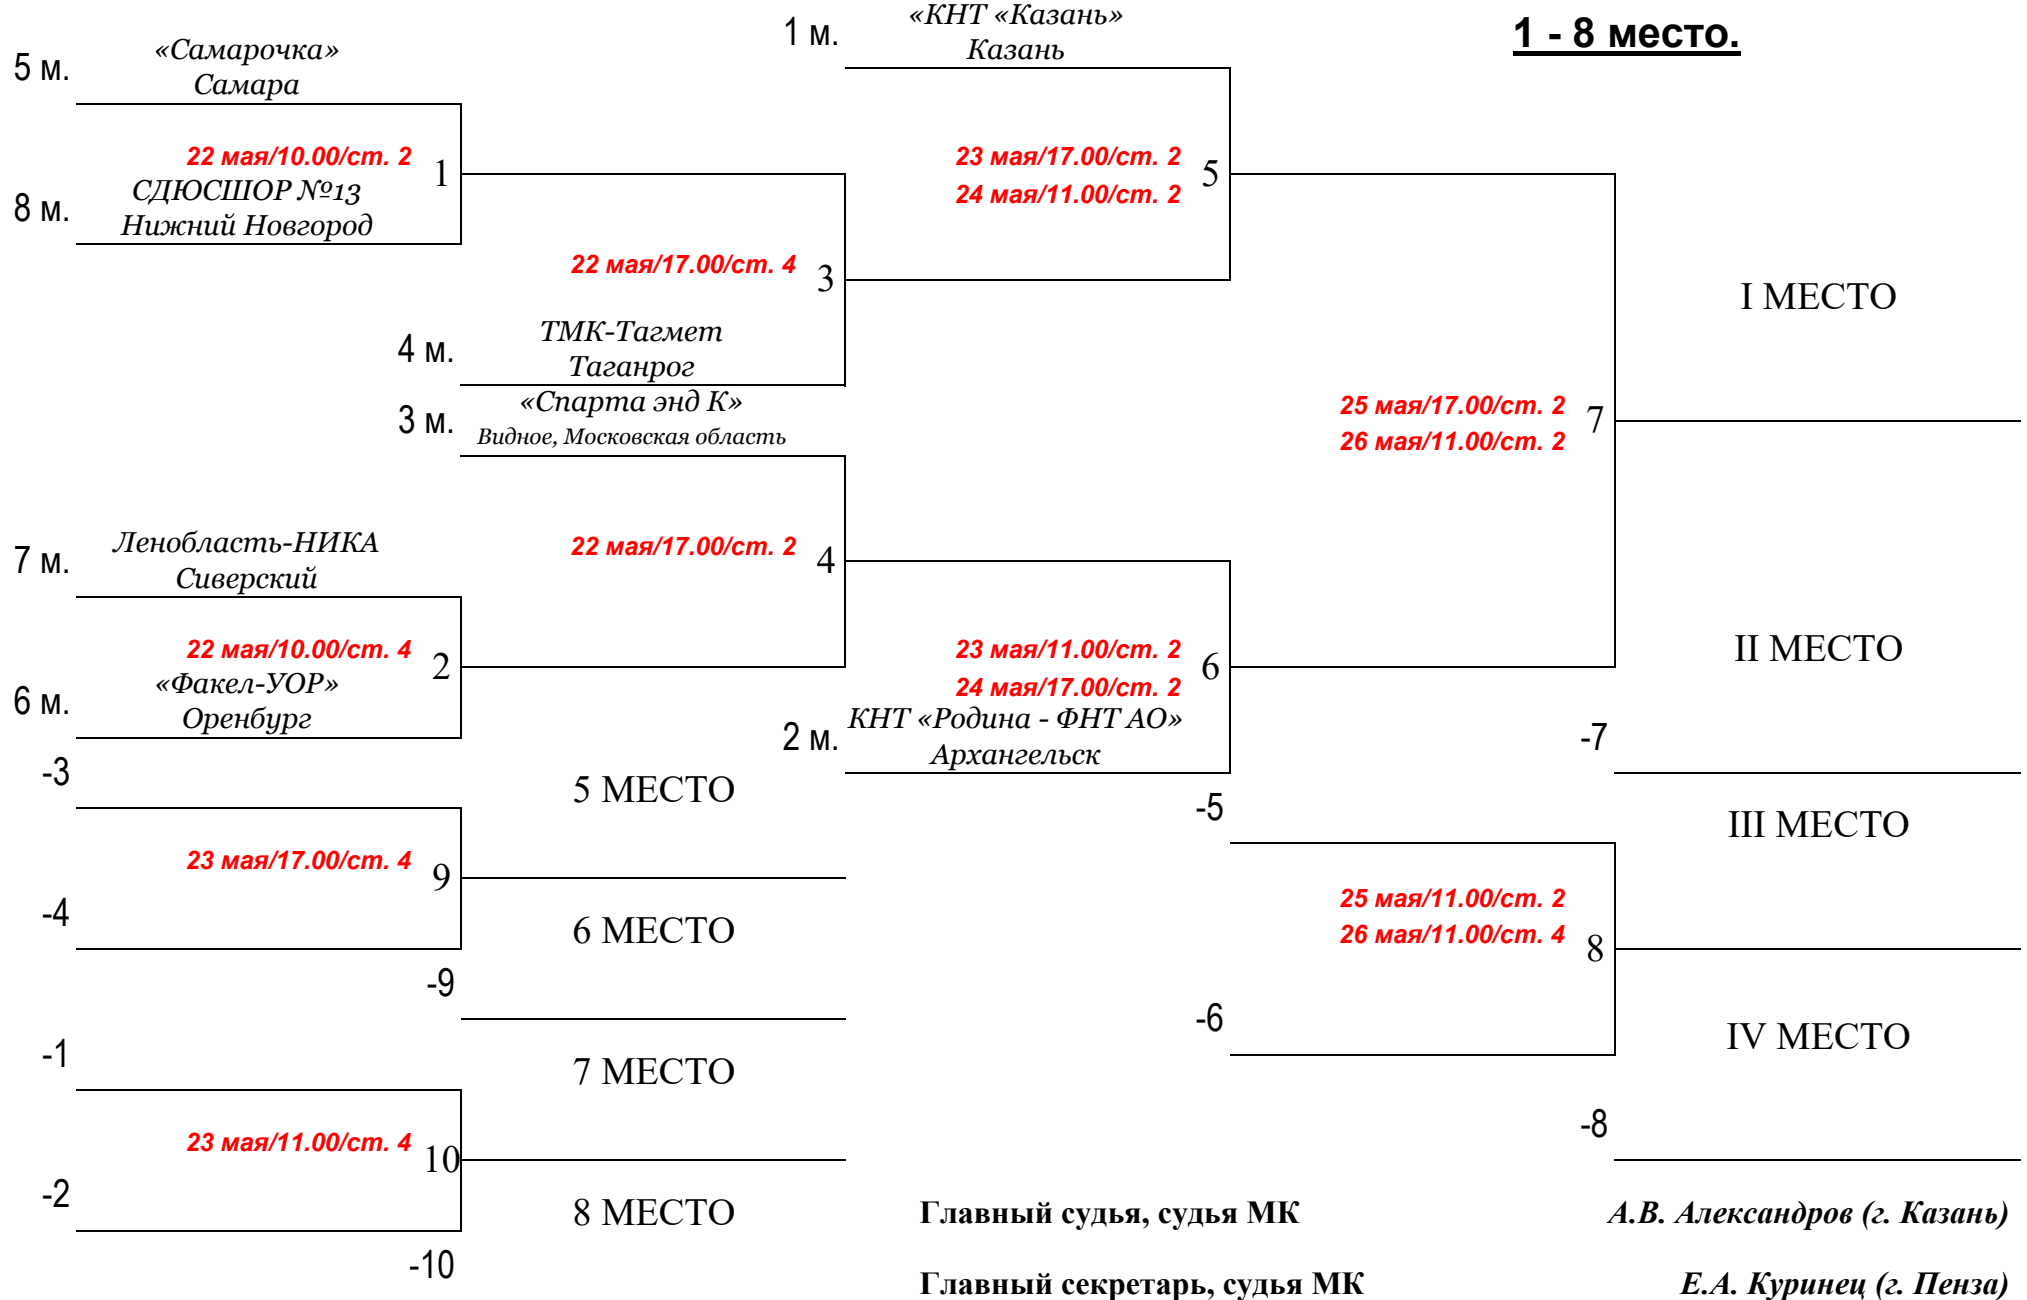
1 - 8 место.

1 м. «КНТ «Казань» Казань

5 м. «Самарочка» Самара

22 мая/10.00/ст. 2

1

8 м. СДЮСШОР №13 Нижний Новгород

23 мая/17.00/ст. 2
24 мая/11.00/ст. 2

5

22 мая/17.00/ст. 4

3

4 м. ТМК-Тагмет Таганрог

3 м. «Спарта энд К» Видное, Московская область

I МЕСТО

25 мая/17.00/ст. 2
26 мая/11.00/ст. 2

7

7 м. Ленобласть-НИКА Сиверский

22 мая/17.00/ст. 2

4

22 мая/10.00/ст. 4

2

6 м. «Факел-УОР» Оренбург

23 мая/11.00/ст. 2
24 мая/17.00/ст. 2

6

II МЕСТО

2 м. КНТ «Родина - ФНТ АО» Архангельск

-7

-3

5 МЕСТО

-5

III МЕСТО

23 мая/17.00/ст. 4

9

-4

6 МЕСТО

25 мая/11.00/ст. 2
26 мая/11.00/ст. 4

8

-9

-6

IV МЕСТО

-1

7 МЕСТО

23 мая/11.00/ст. 4

10

-8

-2

8 МЕСТО

-10

Главный судья, судья МК А.В. Александров (г. Казань)

Главный секретарь, судья МК Е.А. Куринец (г. Пенза)